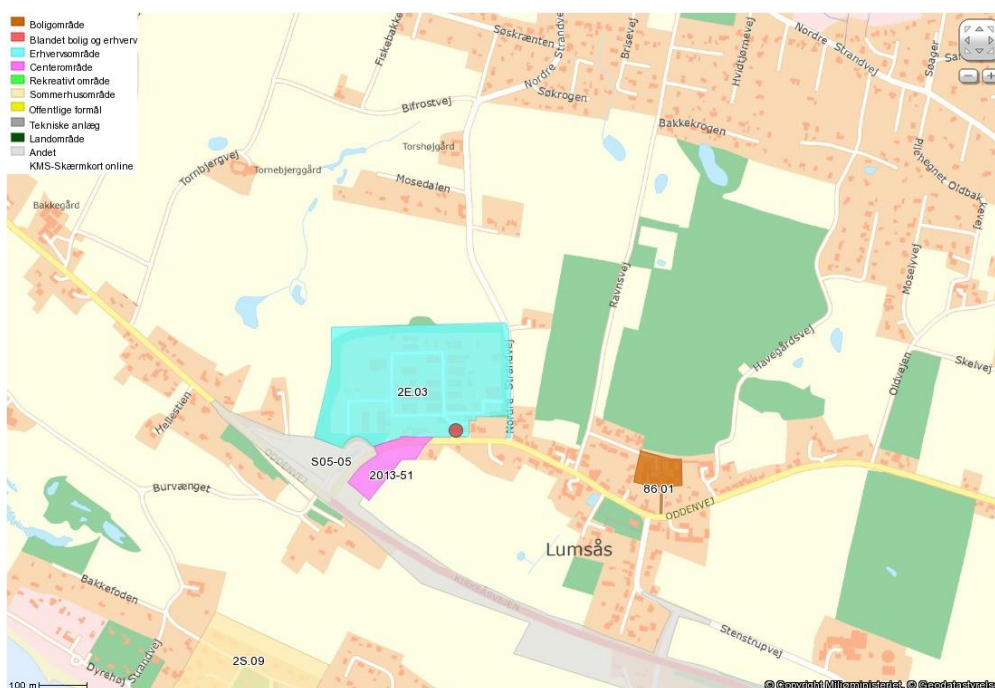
Boligområde
Blandet bolig og erhverv
Erhvervsområde
Centerområde
Rekreativt område
Sommerhusområde
Offentlige formål
Tekniske anlæg
Landområde
Andet
KMS-Skærmkort online

Fiskebakken
Søskrænten
Nordre Strandvej
Brisevej
Hvidtjørnevej
Nordre Strandvej
Søager
Søkrogen
Bifrostvej
Bakkekrogen
Torshøjgård
Tornbjergvej
Tornebjerggård
Mosedalen
Indhegnet Oldbakken
Bakkegård
Ravnsvej
Moselyvej
Nordre Strandvej
Skeivej
Havegårdsvej
Oldvejen
Hellestien
2E.03
S05-05
2013-51
ODDENVEJ
86.01
Burvænget
ODDENVEJ
Lumsås
KIRKEÅGVEJEN
Bakkefoden
Stenstrupvej
Dyrehøj Strandvej
2S.09
100 m
© Copyright Miljøministeriet, © Geodatastyrelsen